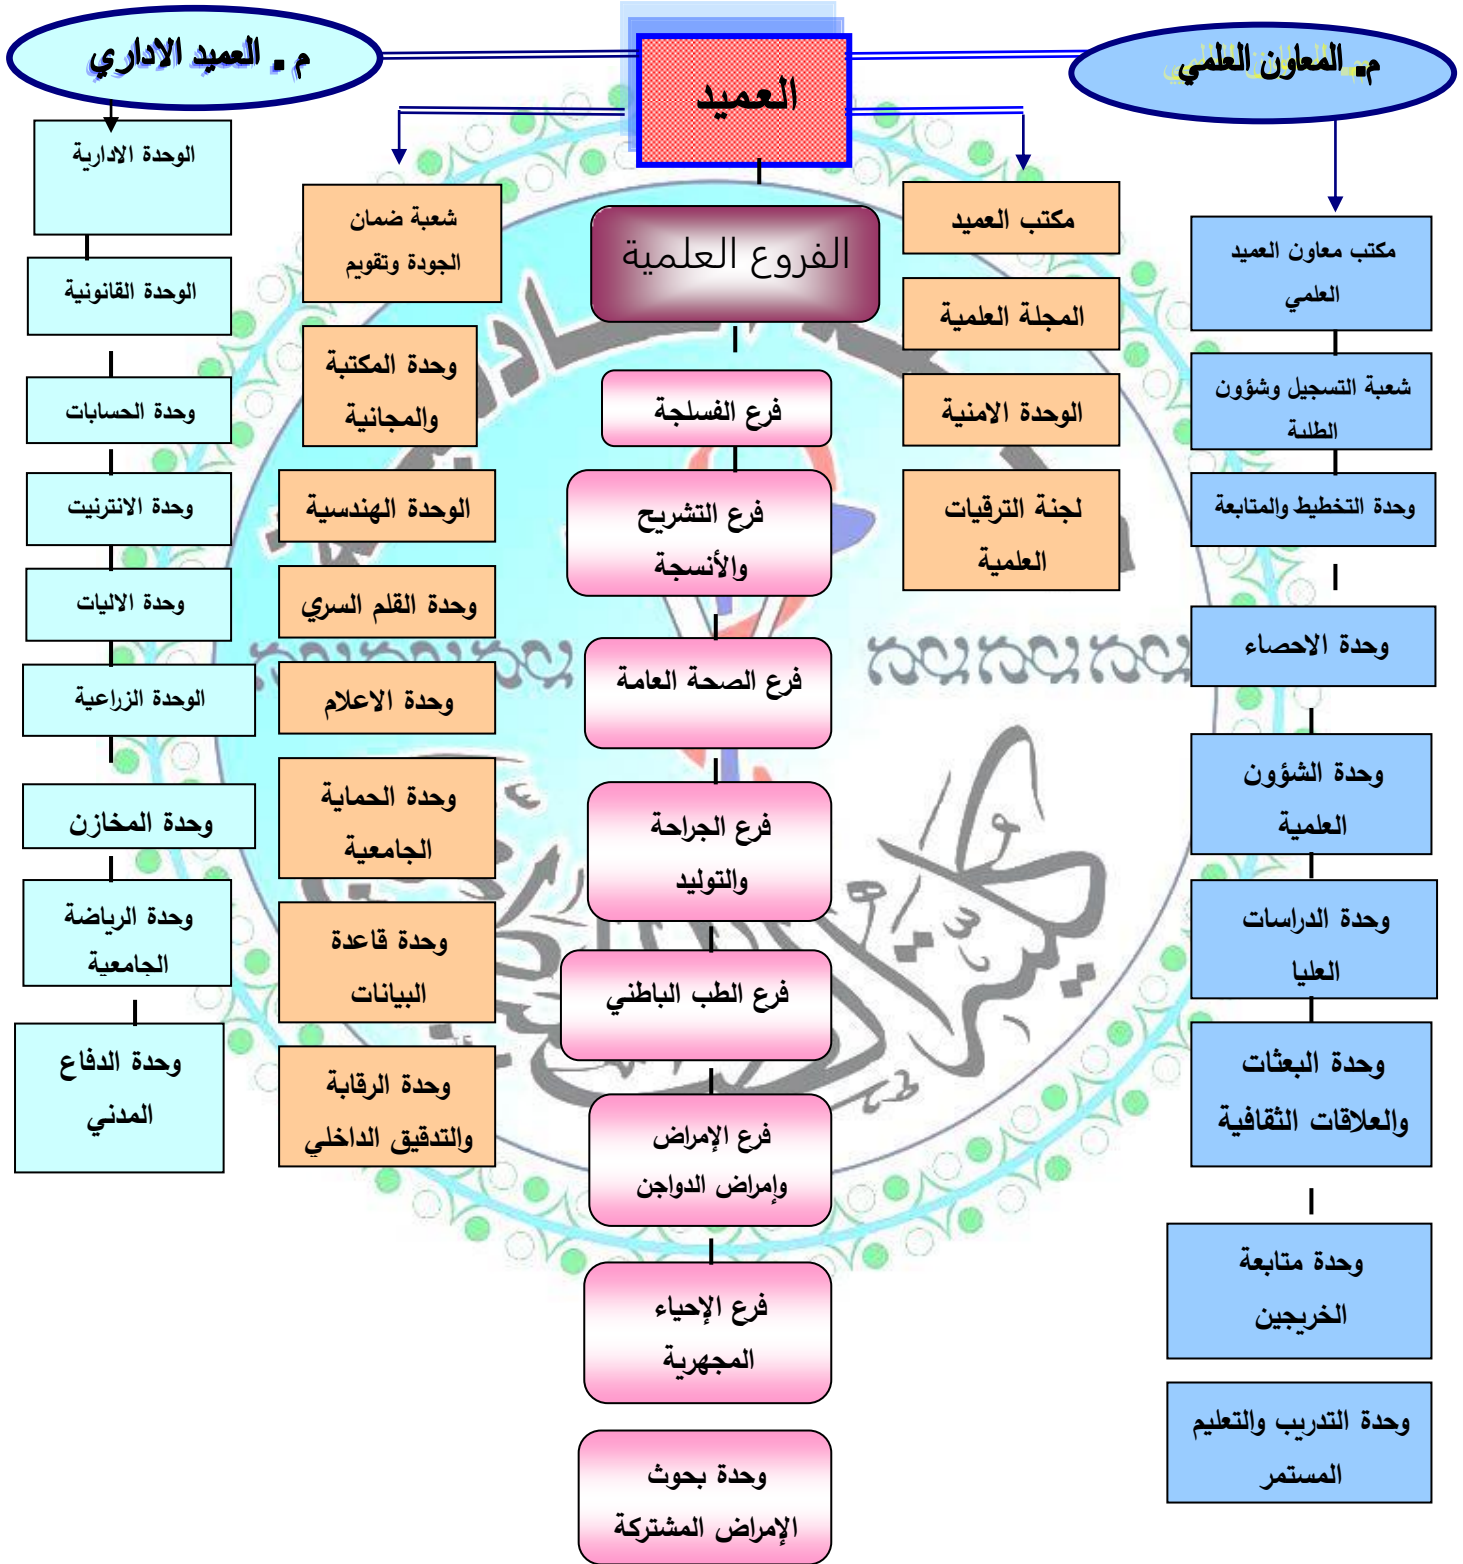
م ـ العميد الاداري

العميد

م. المعاون العلمي

الوحدة الادارية
الوحدة القانونية
وحدة الحسابات
وحدة الانترنيت
وحدة الاليات
الوحدة الزراعية
وحدة المخازن
وحدة الرياضة الجامعية
وحدة الدفاع المدني

شعبة ضمان الجودة وتقويم
وحدة المكتبة والمجانية
الوحدة الهندسية
وحدة القلم السري
وحدة الاعلام
وحدة الحماية الجامعية
وحدة قاعدة البيانات
وحدة الرقابة والتدقيق الداخلي

الفروع العلمية
فرع الفسلجة
فرع التشريح والأنسجة
فرع الصحة العامة
فرع الجراحة والتوليد
فرع الطب الباطني
فرع الإمراض وإمراض الدواجن
فرع الإحياء المجهرية
وحدة بحوث الإمراض المشتركة

مكتب العميد
المجلة العلمية
الوحدة الامنية
لجنة الترقيات العلمية

مكتب معاون العميد العلمي
شعبة التسجيل وشؤون الطلبة
وحدة التخطيط والمتابعة
وحدة الاحصاء
وحدة الشؤون العلمية
وحدة الدراسات العليا
وحدة البعثات والعلاقات الثقافية
وحدة متابعة الخريجين
وحدة التدريب والتعليم المستمر